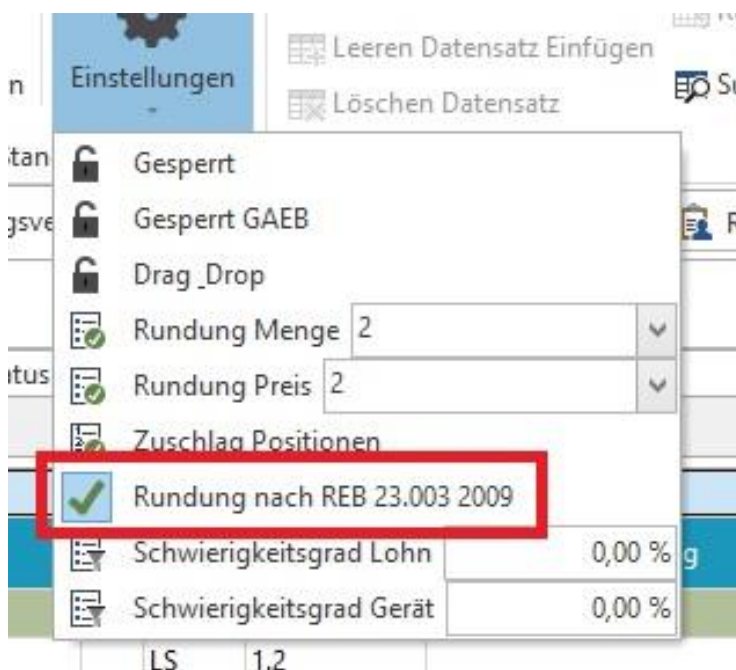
n

Einstellungen

Leeren Datensatz Einfügen

Löschen Datensatz

Su

tan

Gesperrt

gsve

Gesperrt GAEB

R

Drag_Drop

Rundung Menge 2

tus

Rundung Preis 2

Zuschlag Positionen

Rundung nach REB 23.003 2009

Schwierigkeitsgrad Lohn 0,00 %

g

Schwierigkeitsgrad Gerät 0,00 %

LS 1,2